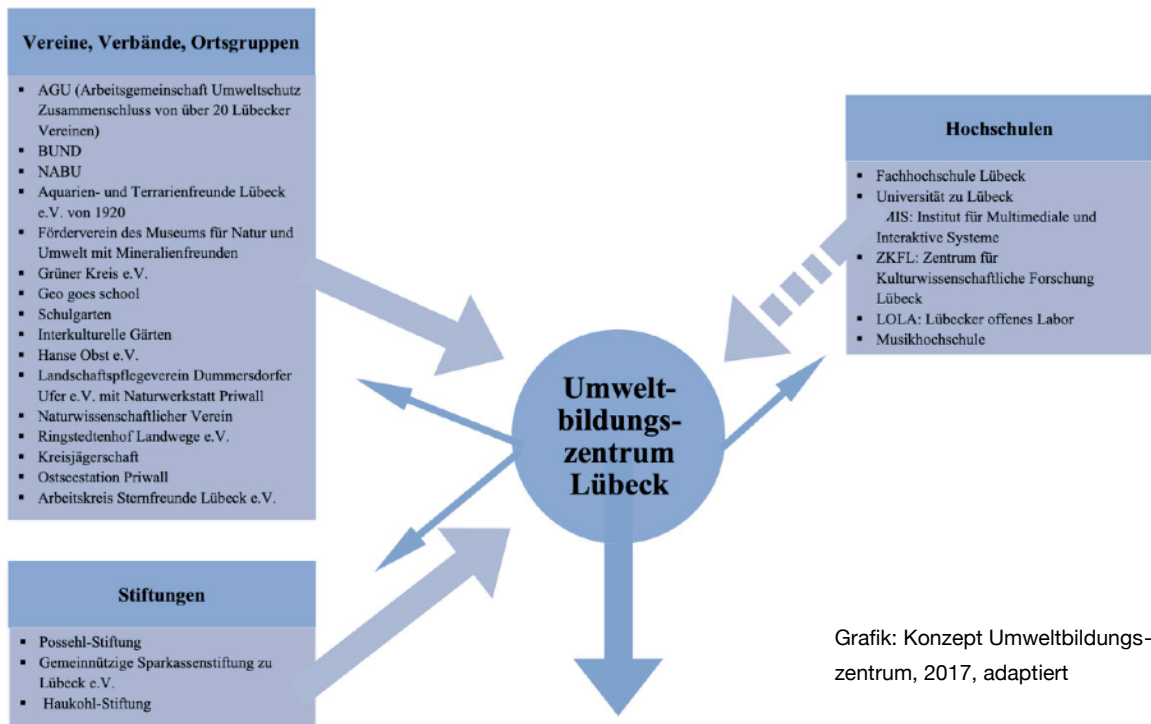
Vereine, Verbände, Ortsgruppen

- AGU (Arbeitsgemeinschaft Umweltschutz Zusammenschluss von über 20 Lübecker Vereinen)
- BUND
- NABU
- Aquarien- und Terrarienfreunde Lübeck e.V. von 1920
- Förderverein des Museums für Natur und Umwelt mit Mineralienfreunden
- Grüner Kreis e.V.
- Geo goes school
- Schulgarten
- Interkulturelle Gärten
- Hanse Obst e.V.
- Landschaftspflegeverein Dummersdorfer Ufer e.V. mit Naturwerkstatt Priwall
- Naturwissenschaftlicher Verein
- Ringstedtenhof Landwege e.V.
- Kreisjägerschaft
- Ostseestation Priwall
- Arbeitskreis Sternfreunde Lübeck e.V.

Hochschulen

- Fachhochschule Lübeck
- Universität zu Lübeck
  AIS: Institut für Multimediale und Interaktive Systeme
- ZKFL: Zentrum für Kulturwissenschaftliche Forschung Lübeck
- LOLA: Lübecker offenes Labor
- Musikhochschule

Umwelt-bildungs-zentrum Lübeck

Stiftungen

- Possehl-Stiftung
- Gemeinnützige Sparkassenstiftung zu Lübeck e.V.
- Haukohl-Stiftung

Grafik: Konzept Umweltbildungszentrum, 2017, adaptiert